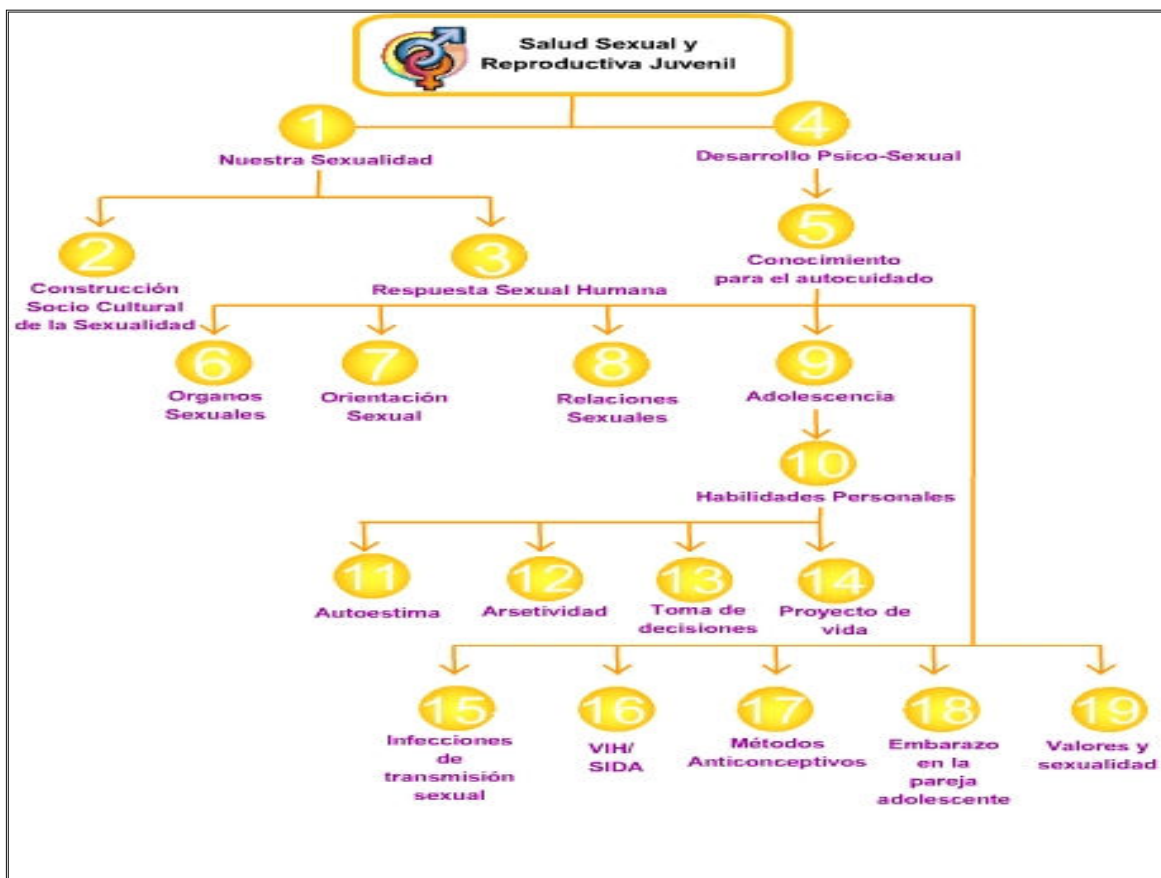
Salud Sexual y Reproductiva Juvenil

1
Nuestra Sexualidad

4
Desarrollo Psico-Sexual

2
Construcción Socio Cultural de la Sexualidad

3
Respuesta Sexual Humana

5
Conocimiento para el autocuidado

6
Organos Sexuales

7
Orientación Sexual

8
Relaciones Sexuales

9
Adolescencia

10
Habilidades Personales

11
Autoestima

12
Arsetividad

13
Toma de decisiones

14
Proyecto de vida

15
Infecciones de transmisión sexual

16
VIH/ SIDA

17
Métodos Anticonceptivos

18
Embarazo en la pareja adolescente

19
Valores y sexualidad